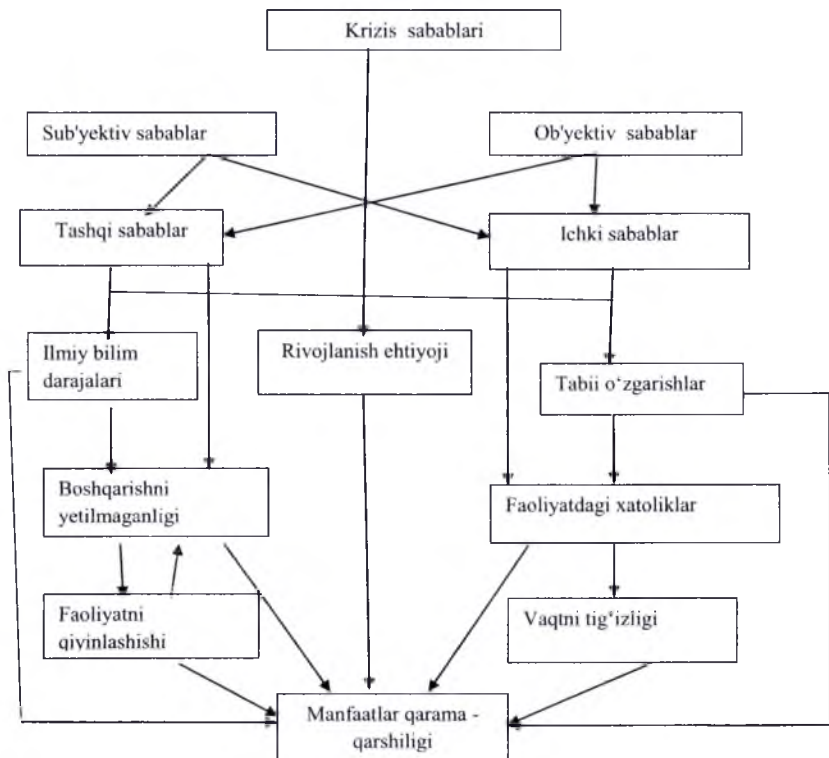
Krizis sabablari

Sub'yektiv sabablar

Ob'yektiv sabablar

Tashqi sabablar

Ichki sabablar

Ilmiy bilim darajalari

Rivojlanish ehtiyoji

Tabii o‘zgarishlar

Boshqarishni yetilmaganligi

Faoliyatdagi xatoliklar

Faoliyatni qiyinlashishi

Vaqtni tig‘izligi

Manfaatlar qarama - qarshiligi